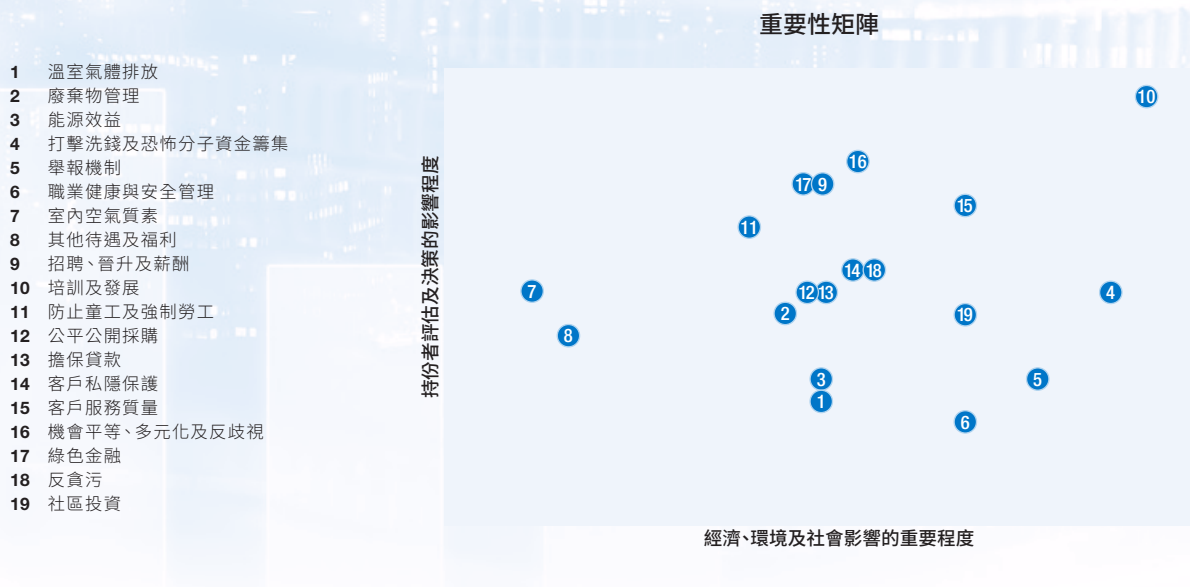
1 溫室氣體排放
2 廢棄物管理
3 能源效益
4 打擊洗錢及恐怖分子資金籌集
5 舉報機制
6 職業健康與安全管理
7 室內空氣質素
8 其他待遇及福利
9 招聘、晉升及薪酬
10 培訓及發展
11 防止童工及強制勞工
12 公平公開採購
13 擔保貸款
14 客戶私隱保護
15 客戶服務質量
16 機會平等、多元化及反歧視
17 綠色金融
18 反貪污
19 社區投資

重要性矩陣

持份者評估及決策的影響程度

10
16
17 9
15
11
14 18
7
12 13
4
2
19
8
3
5
1
6

經濟、環境及社會影響的重要程度